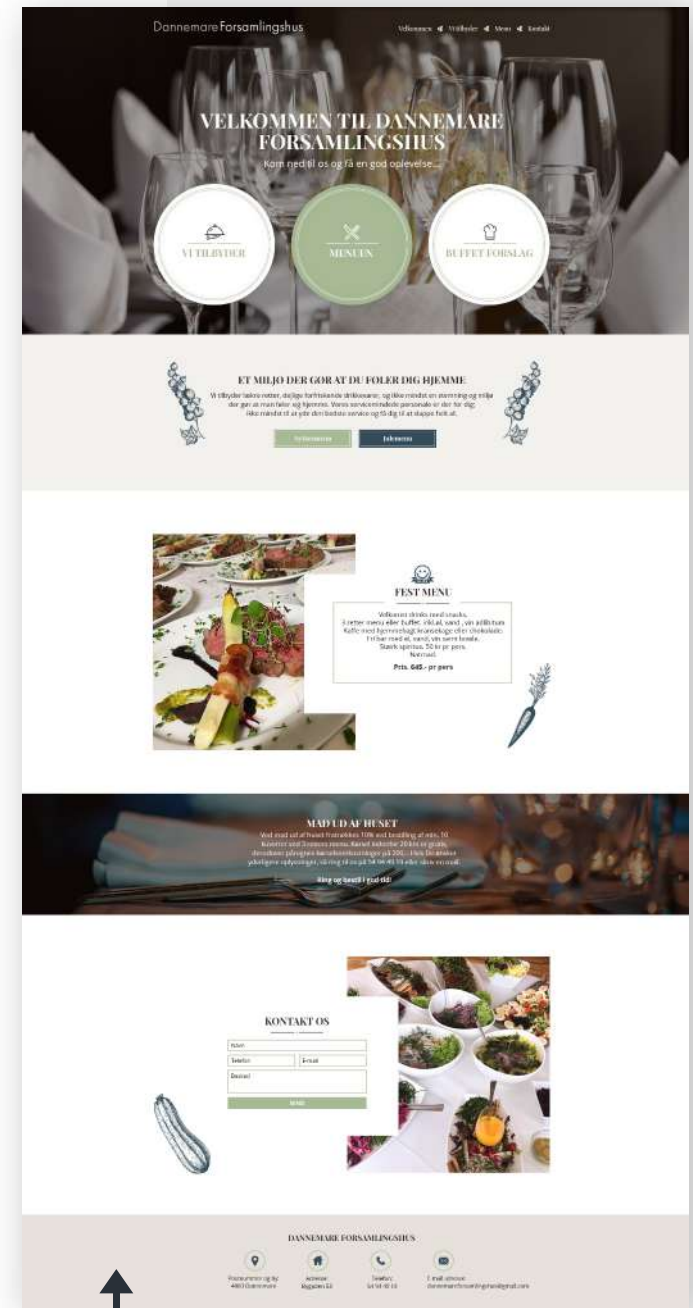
DannemareForsamlingshus

Velkommen Vi tilbyder Menu Kontakt

VELKOMMEN TIL DANNEMARE FORSAMLINGSHUS

Kom ned til os og få en god oplevelse...

VI TILBYDER

MENUEN

BUFFET FORSLAG

ET MILJO DER GOR AT DU FOLER DIG HJEMME

Vi tilbyder lækre retter, dejlige forfriskende drikkevarer, og ikke mindst en stemning og miljø der gør at man føler sig hjemme. Vores servicemindede personale er der for dig; ikke mindst til at yde din bedste service og få dig til at slappe helt af.

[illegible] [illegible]

FEST MENU

Velkomst drinks med snacks.
3 retter menu eller buffet. inkl.øl, vand , vin på/bufet
Kaffe med hjemmebagt kransekage eller chokolade.
1 ½ bar med øl, vand, vin samt fadøl.
Stærk spiritus. 50 kr pr pers.
Natmad.

Pris. 645.- pr pers

MAD UD AF HUSET

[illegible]

Ring og bestil i god tid!

KONTAKT OS

Navn
Telefon
E-mail
Besked
SEND

DANNEMARE FORSAMLINGSHUS

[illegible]
Adresse
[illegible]
Telefon
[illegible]
E-mail adresse
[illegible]